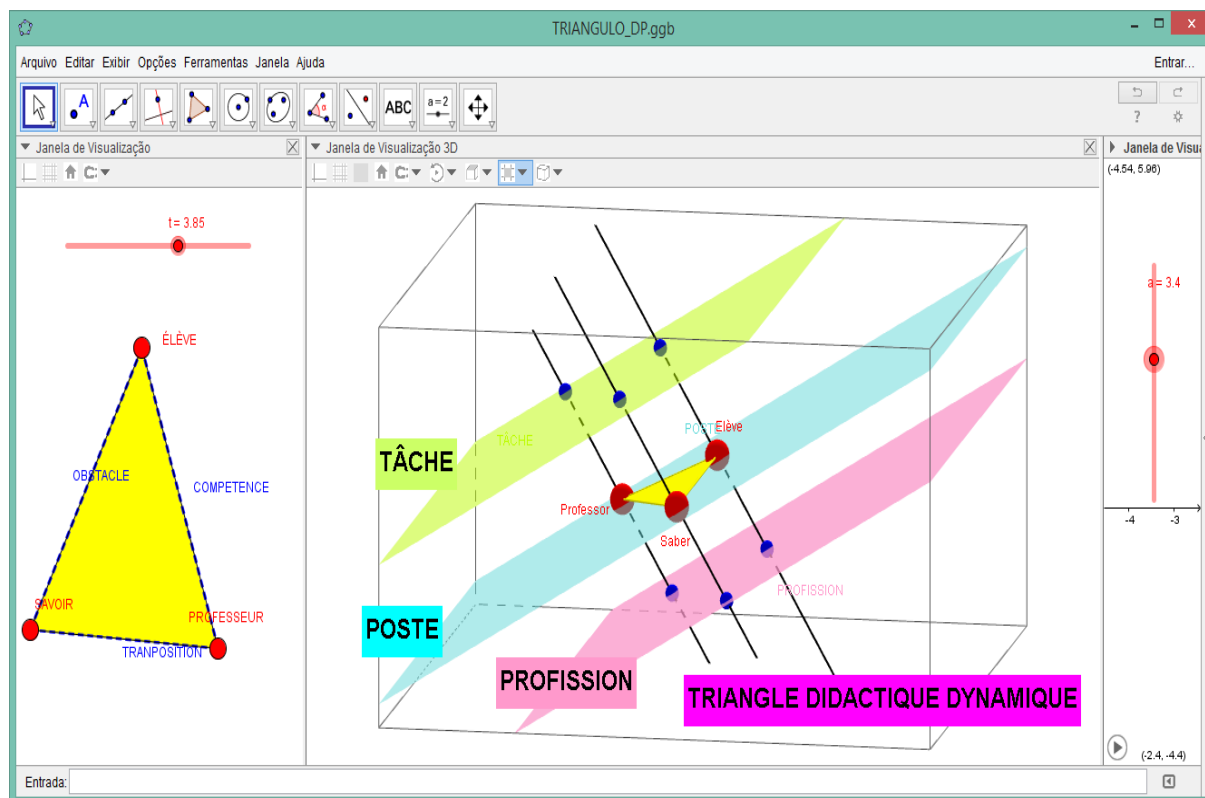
TRIANGULO_DP.ggb

Arquivo Editar Exibir Opções Ferramentas Janela Ajuda

Entrar...

ABC

a = 2

?

Janela de Visualização

Janela de Visualização 3D

Janela de Visua

t = 3.85

ÉLÈVE

OBSTACLE

COMPETENCE

SAVOIR

PROFESSEUR

TRANPOSITION

TÂCHE

TÂCHE

POSTE

Elève

Professor

Saber

POSTE

PROFISSION

PROFISSION

TRIANGLE DIDACTIQUE DYNAMIQUE

(-4.54, 5.96)

a = 3.4

-4

-3

(-2.4, -4.4)

Entrada: